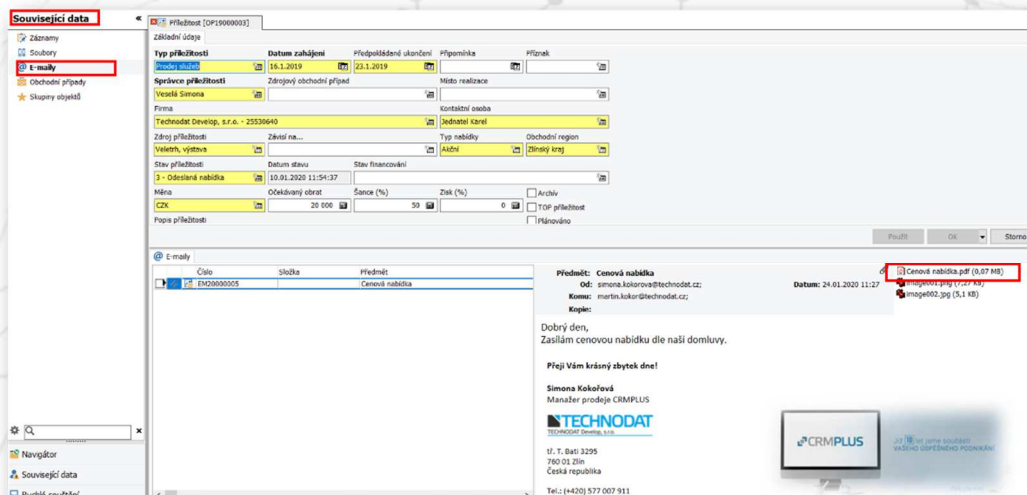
Související data «
Záznamy
Soubory
E-maily
Obchodní případy
Skupiny objektů

Příležitost [OP19000003]
Základní údaje

Typ příležitosti
Prodej služeb
Datum zahájení
16.1.2019
Předpokládané ukončení
23.1.2019
Připomínka
Příznak
Správce příležitosti
Veselá Simona
Zdrojový obchodní případ
Místo realizace
Firma
Technodat Develop, s.r.o. - 25530640
Kontaktní osoba
Jednatel Karel
Zdroj příležitosti
Veletrh, výstava
Závisí na...
Typ nabídky
Akční
Obchodní region
Zlínský kraj
Stav příležitosti
3 - Odeslaná nabídka
Datum stavu
10.01.2020 11:54:37
Stav financování
Měna
CZK
Očekávaný obrat
20 000
Šance (%)
50
Zisk (%)
0
Archiv
TOP příležitost
Plánováno
Popis příležitosti

Použít
OK
Storno

E-maily
Číslo
Složka
Předmět
EM20000005
Cenová nabídka

Předmět: Cenová nabídka
Od: simona.kokorova@technodat.cz;
Datum: 24.01.2020 11:27
Komu: martin.kokor@technodat.cz;
Kopie:

Cenová nabídka.pdf (0,07 MB)
image001.png (7,27 KB)
image002.jpg (5,1 KB)

Dobrý den,
Zasílám cenovou nabídku dle naší domluvy.

Přeji Vám krásný zbytek dne!

Simona Kokořová
Manažer prodeje CRMPLUS

TECHNODAT
TECHNODAT Develop, s.r.o.

tř. T. Bati 3295
760 01 Zlín
Česká republika

Tel.: (+420) 577 007 911

CRMPLUS
JIŽ 30 LET JSME SOUČÁSTÍ VAŠEHO ÚSPĚŠNÉHO PODNIKÁNÍ

Navigátor
Související data
Rychlé součástí